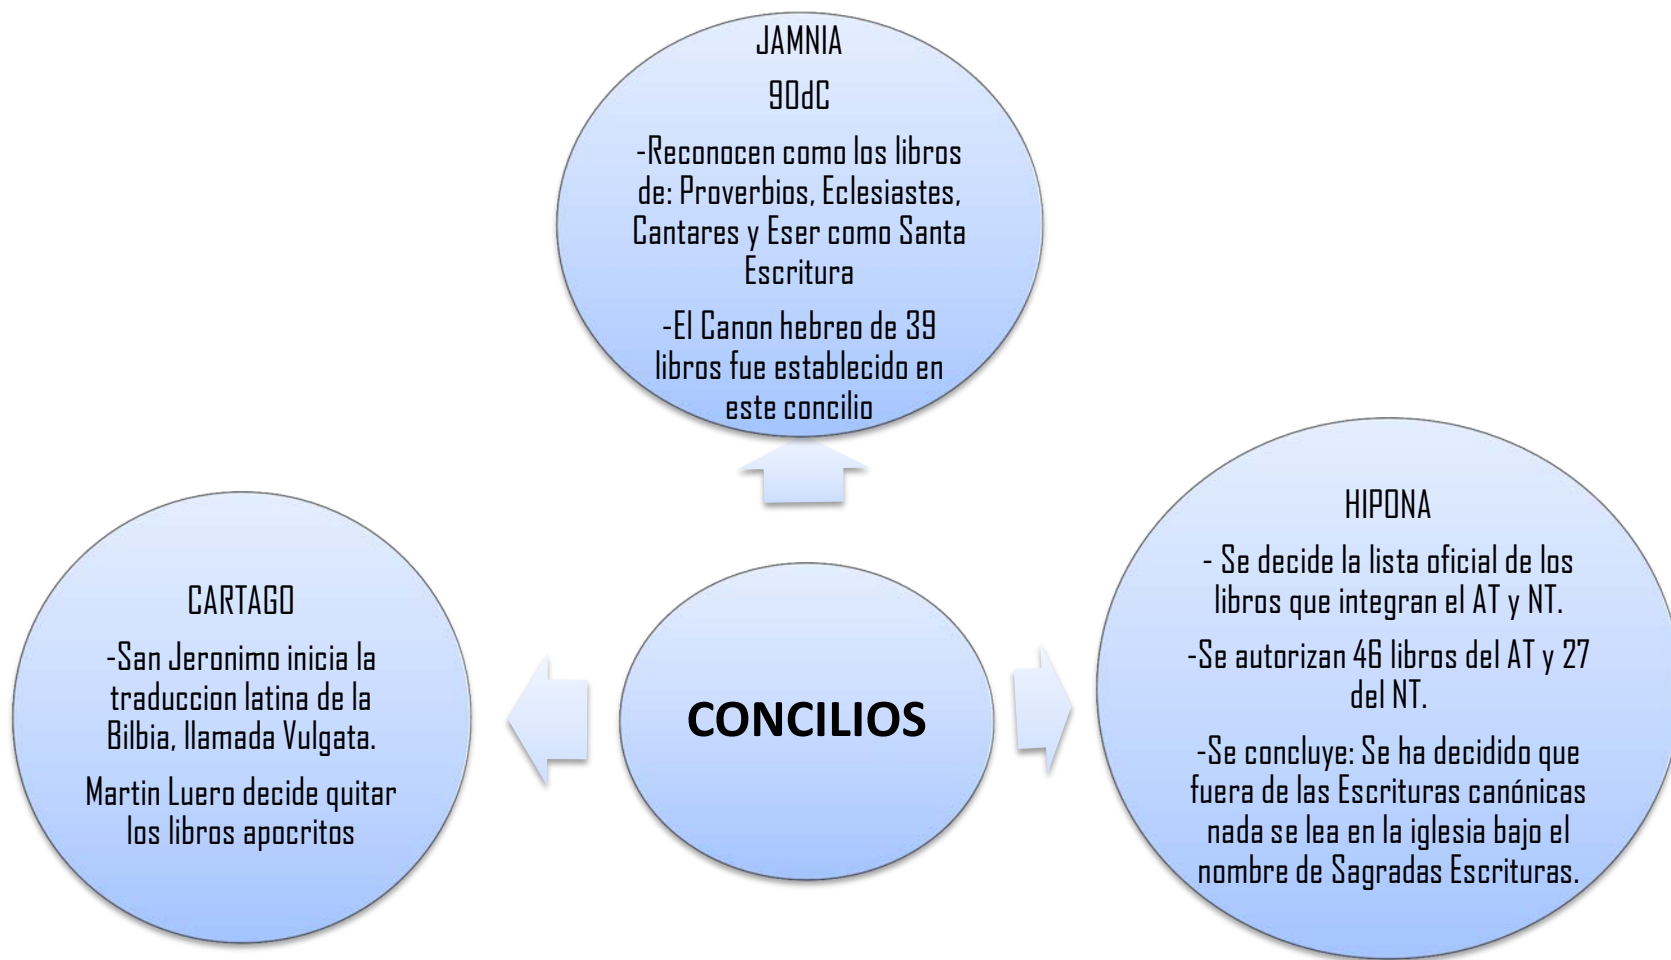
JAMNIA

90dC

-Reconocen como los libros de: Proverbios, Eclesiastes, Cantares y Eser como Santa Escritura

-El Canon hebreo de 39 libros fue establecido en este concilio

CARTAGO

-San Jeronimo inicia la traduccion latina de la Bilbia, llamada Vulgata.

Martin Luero decide quitar los libros apocritos

CONCILIOS

HIPONA

- Se decide la lista oficial de los libros que integran el AT y NT.

-Se autorizan 46 libros del AT y 27 del NT.

-Se concluye: Se ha decidido que fuera de las Escrituras canónicas nada se lea en la iglesia bajo el nombre de Sagradas Escrituras.